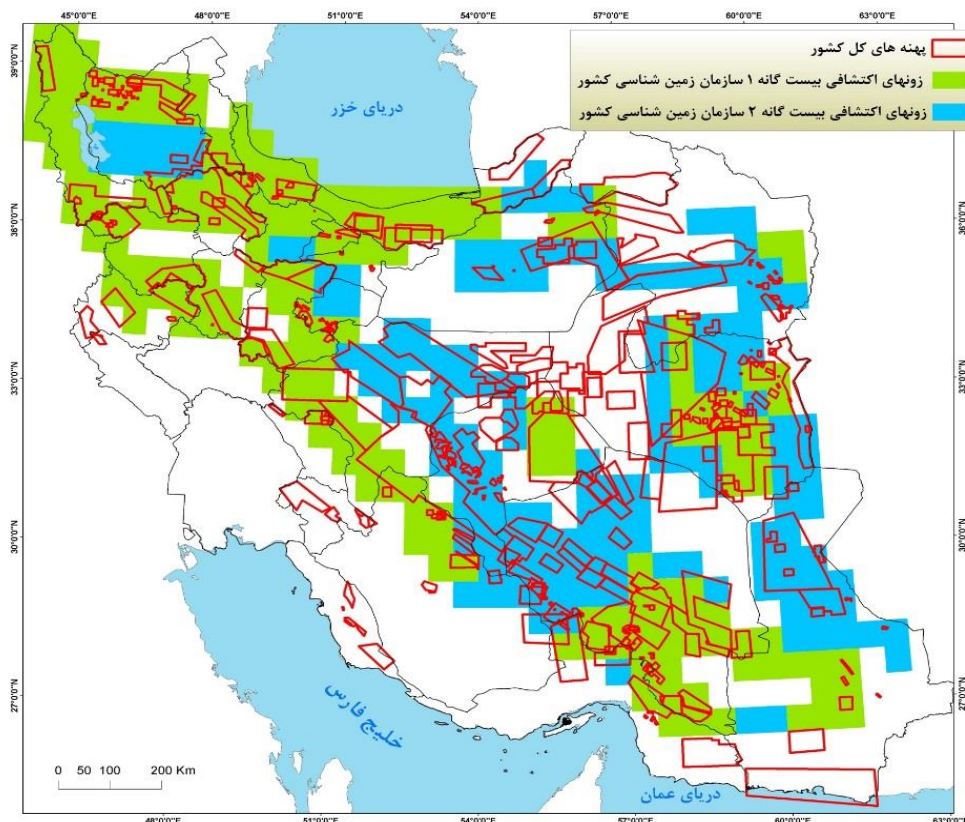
45°0'0"E 48°0'0"E 51°0'0"E 54°0'0"E 57°0'0"E 60°0'0"E 63°0'0"E

پهنه های کل کشور
زونهای اکتشافی بیست گانه ۱ سازمان زمین شناسی کشور
زونهای اکتشافی بیست گانه ۲ سازمان زمین شناسی کشور

دریای خزر

39°0'0"N
36°0'0"N
33°0'0"N
30°0'0"N
27°0'0"N

خلیج فارس

دریای عمان

0 50 100 200 Km

48°0'0"E 51°0'0"E 54°0'0"E 57°0'0"E 60°0'0"E 63°0'0"E